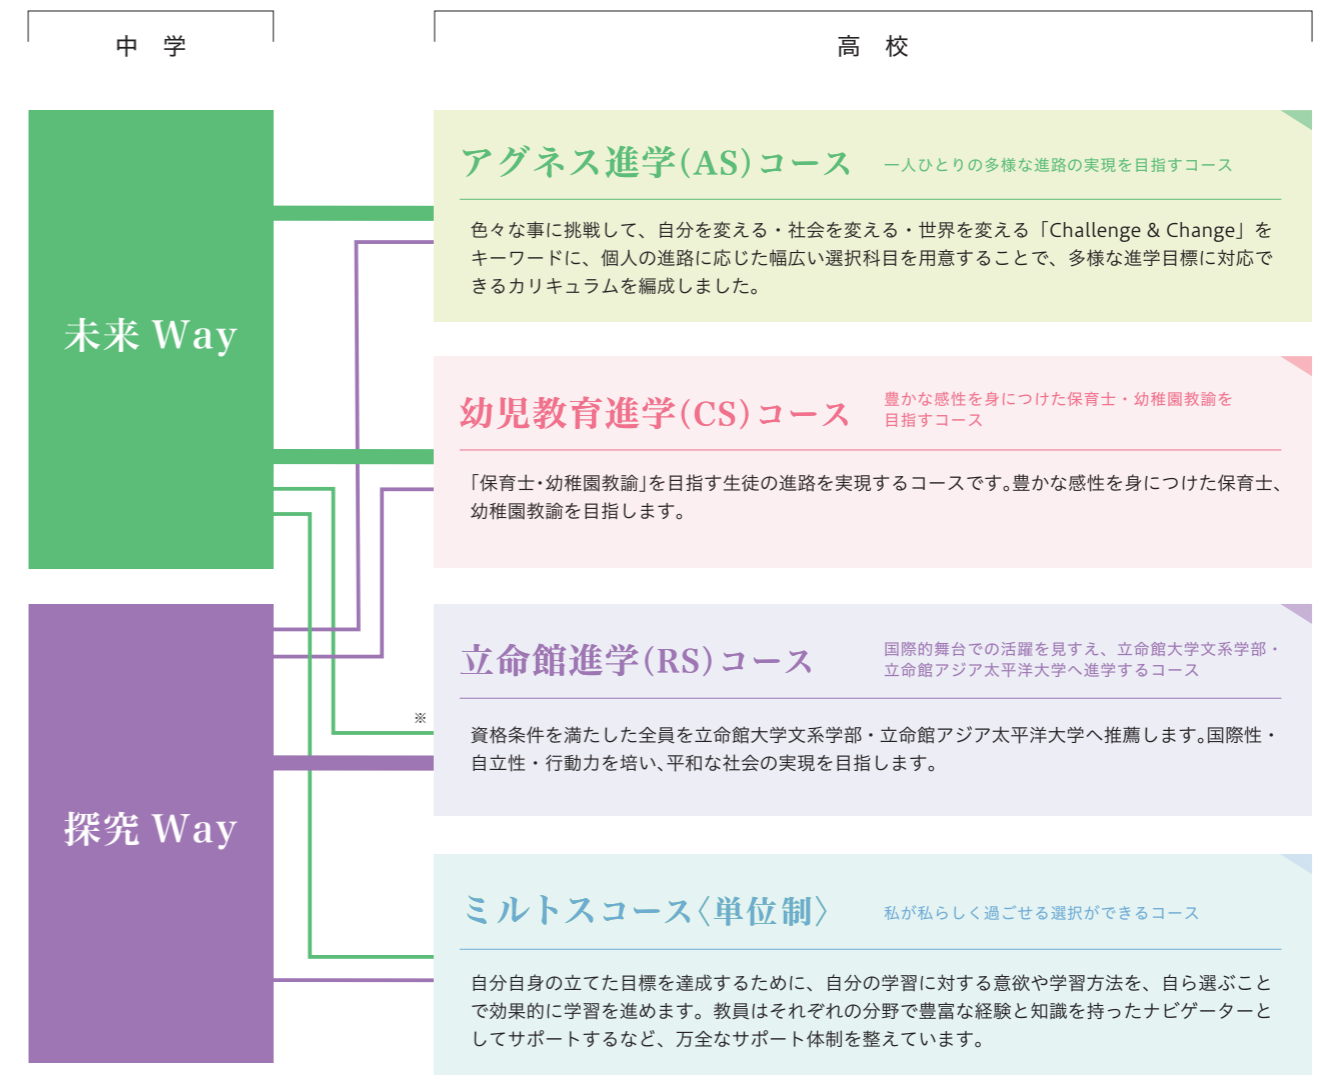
中　学

高　校

未来 Way

探究 Way

アグネス進学(AS)コース　一人ひとりの多様な進路の実現を目指すコース

色々な事に挑戦して、自分を変える・社会を変える・世界を変える「Challenge & Change」をキーワードに、個人の進路に応じた幅広い選択科目を用意することで、多様な進学目標に対応できるカリキュラムを編成しました。

幼児教育進学(CS)コース　豊かな感性を身につけた保育士・幼稚園教諭を目指すコース

「保育士・幼稚園教諭」を目指す生徒の進路を実現するコースです。豊かな感性を身につけた保育士、幼稚園教諭を目指します。

立命館進学(RS)コース　国際的舞台での活躍を見すえ、立命館大学文系学部・立命館アジア太平洋大学へ進学するコース

※

資格条件を満たした全員を立命館大学文系学部・立命館アジア太平洋大学へ推薦します。国際性・自立性・行動力を培い、平和な社会の実現を目指します。

ミルトスコース〈単位制〉　私が私らしく過ごせる選択ができるコース

自分自身の立てた目標を達成するために、自分の学習に対する意欲や学習方法を、自ら選ぶことで効果的に学習を進めます。教員はそれぞれの分野で豊富な経験と知識を持ったナビゲーターとしてサポートするなど、万全なサポート体制を整えています。